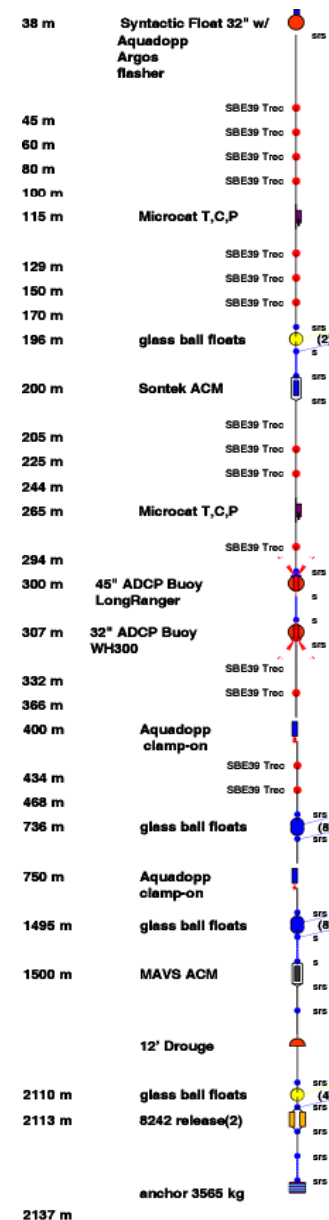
38 m Syntactic Float 32" w/ Aquadopp Argos flasher

srs

SBE39 Trec
45 m
SBE39 Trec
60 m
SBE39 Trec
80 m
SBE39 Trec
100 m

115 m Microcat T,C,P

SBE39 Trec
129 m
SBE39 Trec
150 m
SBE39 Trec
170 m

srs
196 m glass ball floats (2
s

srs
200 m Sontek ACM
srs

SBE39 Trec
205 m
SBE39 Trec
225 m
SBE39 Trec
244 m

265 m Microcat T,C,P

SBE39 Trec
294 m

srs
300 m 45" ADCP Buoy LongRanger
s

s
307 m 32" ADCP Buoy WH300
srs

SBE39 Trec
332 m
SBE39 Trec
366 m

400 m Aquadopp clamp-on

SBE39 Trec
434 m
SBE39 Trec
468 m

srs
736 m glass ball floats (8
srs

750 m Aquadopp clamp-on

srs
1495 m glass ball floats (8
s

1500 m MAVS ACM
s
srs
srs

12' Drouge

srs
2110 m glass ball floats (4
srs
2113 m 8242 release(2)
srs
srs

srs
anchor 3565 kg

2137 m